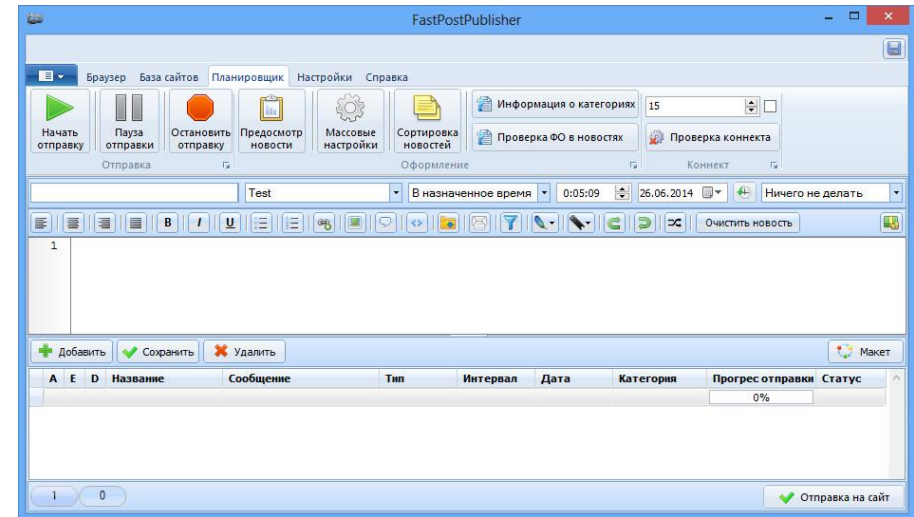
FastPostPublisher

Браузер База сайтов Планировщик Настройки Справка

Начать отправку
Пауза отправки
Остановить отправку
Отправка

Предосмотр новости
Массовые настройки
Сортировка новостей
Информация о категориях
Проверка ФО в новостях
Оформление

15
Проверка коннекта
Коннект

Test
В назначенное время
0:05:09
26.06.2014
Ничего не делать

Очистить новость

1

Добавить
Сохранить
Удалить
Макет

| A | E | D | Название | Сообщение | Тип | Интервал | Дата | Категория | Прогрес отправки | Статус |
|---|---|---|---|---|---|---|---|---|---|---|
| | | | | | | | | | 0% | |

1
0
Отправка на сайт